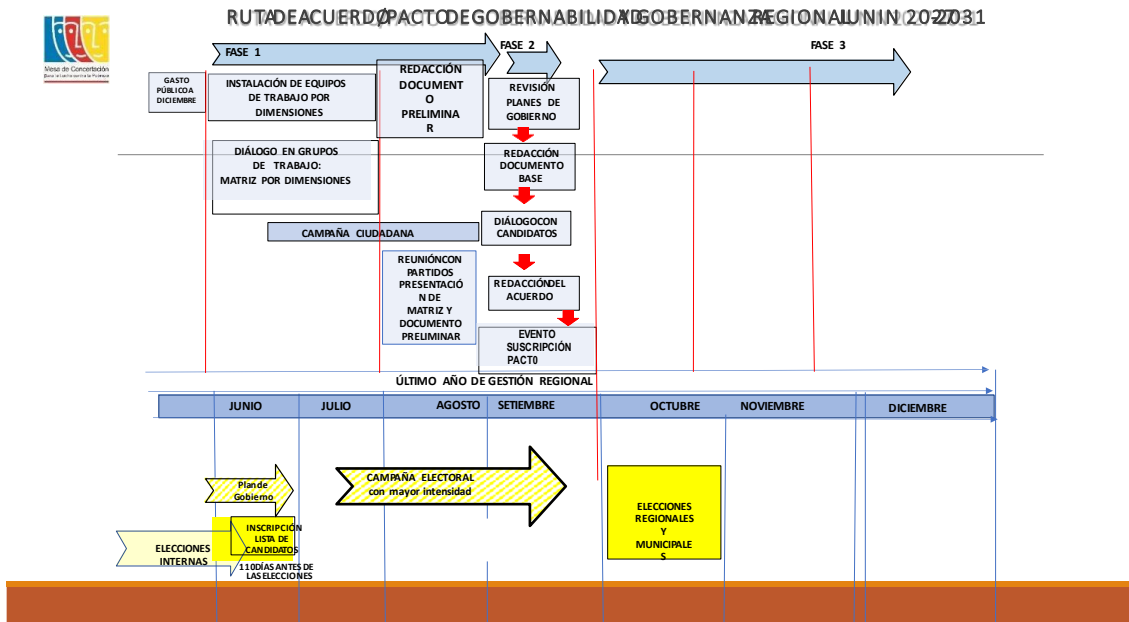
RUTA DE ACUERDO/PACTO DE GOBERNABILIDAD Y GOBERNANZA REGIONAL JUNIN 2027-2031

Mesa de Concertación

FASE 1

FASE 2

FASE 3

GASTO PÚBLICO A DICIEMBRE

INSTALACIÓN DE EQUIPOS DE TRABAJO POR DIMENSIONES

REDACCIÓN DOCUMENTO PRELIMINAR

REVISIÓN PLANES DE GOBIERNO

DIÁLOGO EN GRUPOS DE TRABAJO: MATRIZ POR DIMENSIONES

REDACCIÓN DOCUMENTO BASE

CAMPAÑA CIUDADANA

DIÁLOGO CON CANDIDATOS

REUNIÓN CON PARTIDOS PRESENTACIÓN DE MATRIZ Y DOCUMENTO PRELIMINAR

REDACCIÓN DEL ACUERDO

EVENTO SUSCRIPCIÓN PACTO

ÚLTIMO AÑO DE GESTIÓN REGIONAL

| JUNIO | JULIO | AGOSTO | SETIEMBRE | OCTUBRE | NOVIEMBRE | DICIEMBRE |
|---|---|---|---|---|---|---|

Plan de Gobierno

CAMPAÑA ELECTORAL con mayor intensidad

ELECCIONES REGIONALES Y MUNICIPALES

INSCRIPCIÓN LISTA DE CANDIDATOS

ELECCIONES INTERNAS

110 DÍAS ANTES DE LAS ELECCIONES